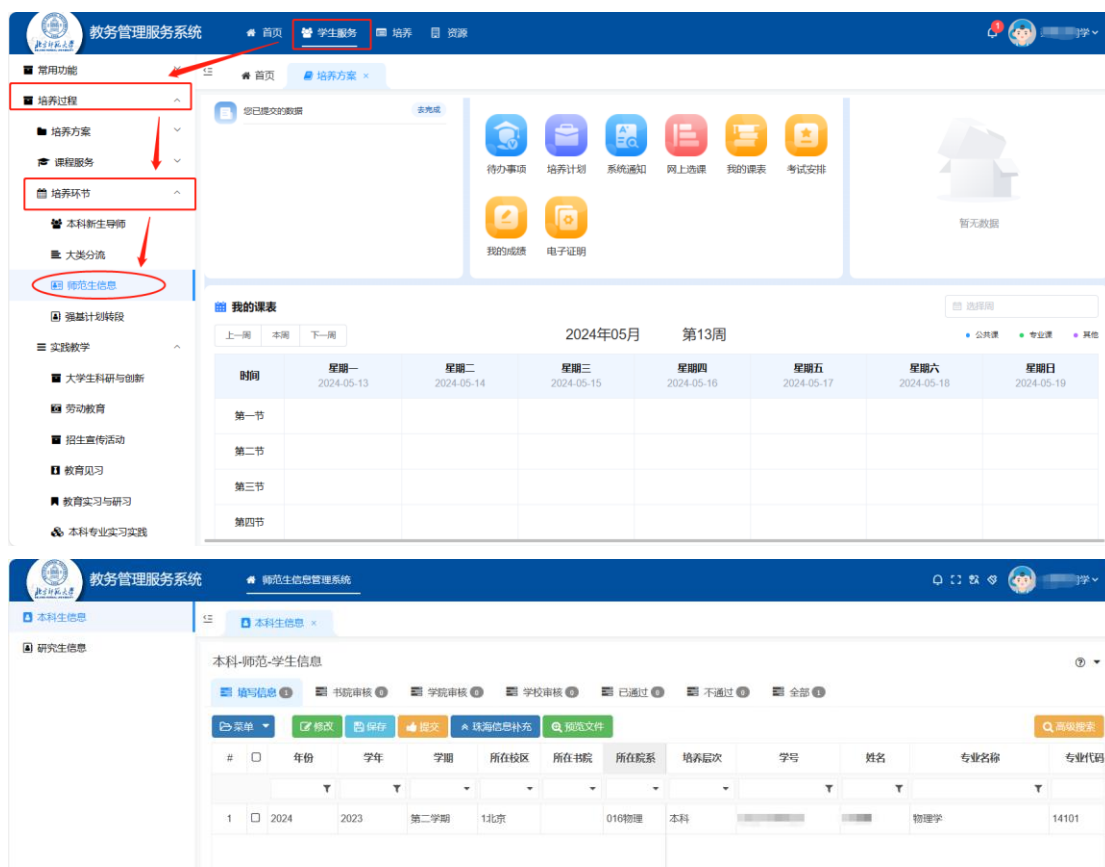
教务管理服务系统 首页 学生服务 培养 资源

常用功能
培养过程
培养方案
课程服务
培养环节
本科新生导师
大类分流
师范生信息
强基计划转段
实践教学
大学生科研与创新
劳动教育
招生宣传活动
教育见习
教育实习与研习
本科专业实习实践

首页 培养方案 ×

您已提交的数据 去完成

待办事项 培养计划 系统通知 网上选课 我的课表 考试安排
我的成绩 电子证明

暂无数据

我的课表
选择周
上一周 本周 下一周
2024年05月 第13周
公共课 专业课 其他

| 时间 | 星期一 2024-05-13 | 星期二 2024-05-14 | 星期三 2024-05-15 | 星期四 2024-05-16 | 星期五 2024-05-17 | 星期六 2024-05-18 | 星期日 2024-05-19 |
|---|---|---|---|---|---|---|---|
| 第一节 | | | | | | | |
| 第二节 | | | | | | | |
| 第三节 | | | | | | | |
| 第四节 | | | | | | | |

教务管理服务系统 师范生信息管理系统

本科生信息
研究生信息

本科生信息 ×

本科-师范-学生信息

填写信息 1 书院审核 0 学院审核 0 学校审核 0 已通过 0 不通过 0 全部 1

菜单 修改 保存 提交 珠海信息补充 预览文件 高级搜索

| # | ☐ | 年份 | 学年 | 学期 | 所在校区 | 所在书院 | 所在院系 | 培养层次 | 学号 | 姓名 | 专业名称 | 专业代码 |
|---|---|---|---|---|---|---|---|---|---|---|---|---|
| 1 | ☐ | 2024 | 2023 | 第二学期 | 1北京 | | 016物理 | 本科 | | | 物理学 | 14101 |